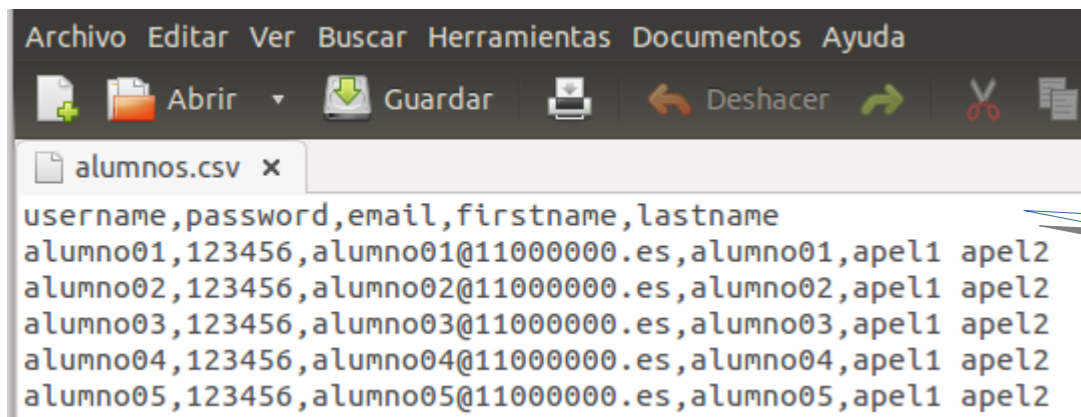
Archivo Editar Ver Buscar Herramientas Documentos Ayuda

Abrir Guardar Deshacer

alumnos.csv ×

username,password,email,firstname,lastname
alumno01,123456,alumno01@11000000.es,alumno01,apel1 apel2
alumno02,123456,alumno02@11000000.es,alumno02,apel1 apel2
alumno03,123456,alumno03@11000000.es,alumno03,apel1 apel2
alumno04,123456,alumno04@11000000.es,alumno04,apel1 apel2
alumno05,123456,alumno05@11000000.es,alumno05,apel1 apel2